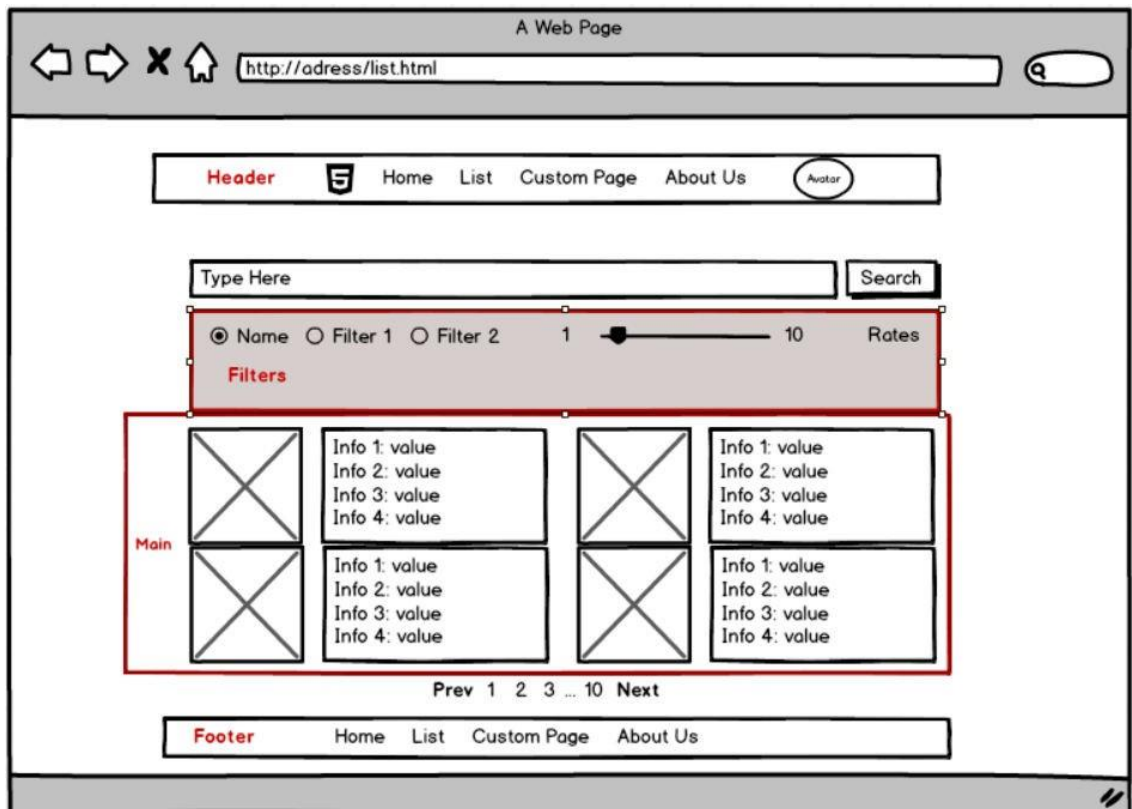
A Web Page

http://adress/list.html

Header Home List Custom Page About Us Avatar

Type Here Search

Name Filter 1 Filter 2 1 10 Rates

Filters

Main

Info 1: value
Info 2: value
Info 3: value
Info 4: value

Info 1: value
Info 2: value
Info 3: value
Info 4: value

Info 1: value
Info 2: value
Info 3: value
Info 4: value

Info 1: value
Info 2: value
Info 3: value
Info 4: value

Prev 1 2 3 ... 10 Next

Footer Home List Custom Page About Us